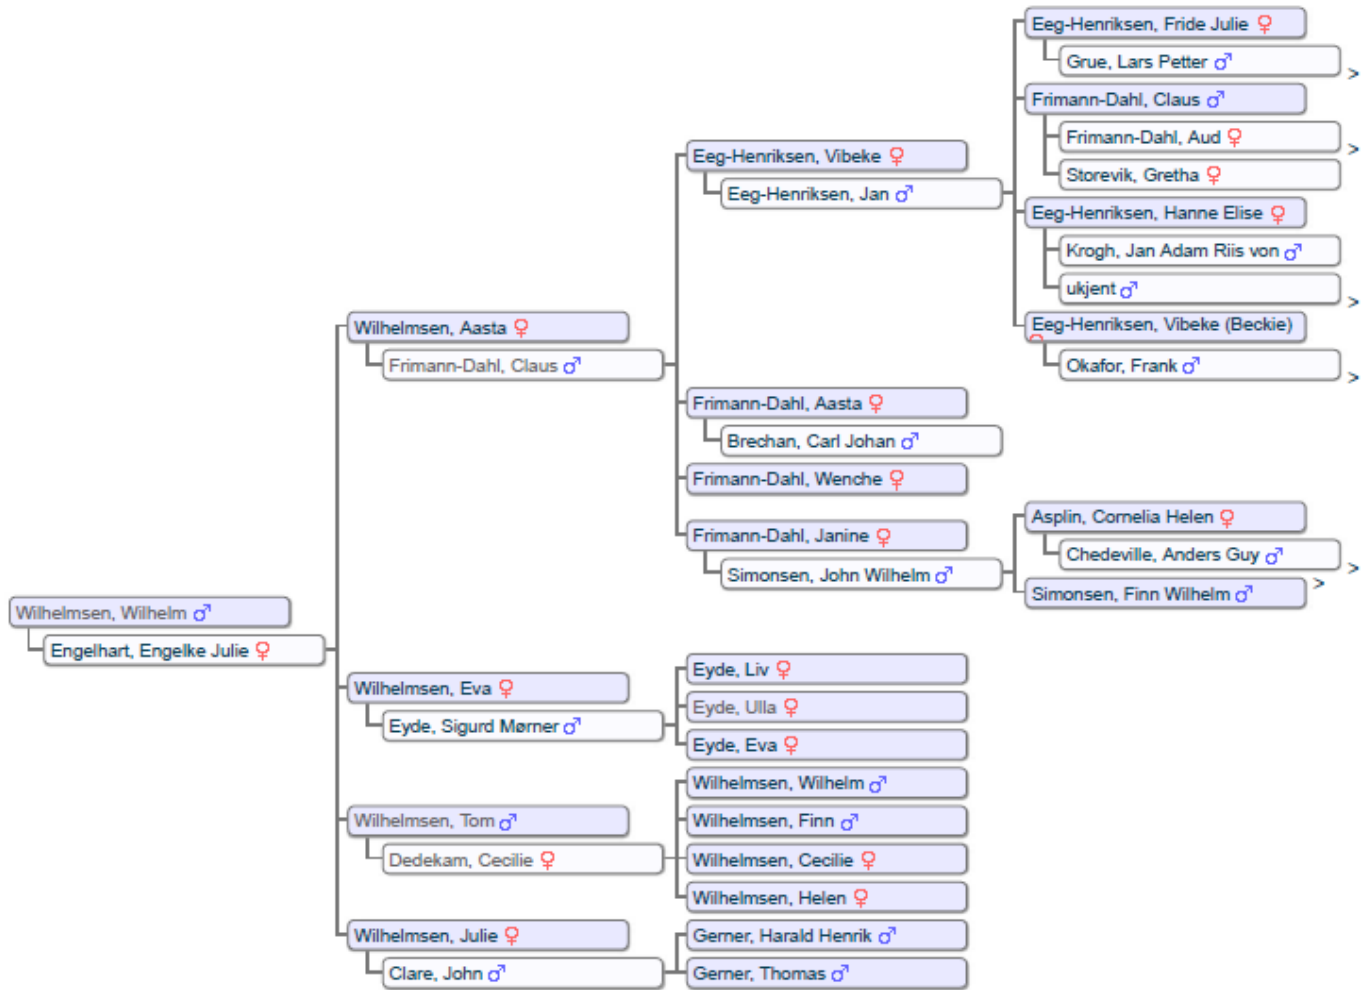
Eeg-Henriksen, Fride Julie ♀
Grue, Lars Petter ♂
>
Frimann-Dahl, Claus ♂
Frimann-Dahl, Aud ♀
>
Storevik, Gretha ♀
Eeg-Henriksen, Vibeke ♀
Eeg-Henriksen, Jan ♂
Eeg-Henriksen, Hanne Elise ♀
Krogh, Jan Adam Riis von ♂
ukjent ♂
>
Eeg-Henriksen, Vibeke (Beckie)
Okafor, Frank ♂
>
Wilhelmsen, Aasta ♀
Frimann-Dahl, Claus ♂
Frimann-Dahl, Aasta ♀
Brechan, Carl Johan ♂
Frimann-Dahl, Wenche ♀
Frimann-Dahl, Janine ♀
Simonsen, John Wilhelm ♂
Asplin, Cornelia Helen ♀
Chedeville, Anders Guy ♂
>
Simonsen, Finn Wilhelm ♂
>
Wilhelmsen, Wilhelm ♂
Engelhart, Engelke Julie ♀
Wilhelmsen, Eva ♀
Eyde, Sigurd Mørner ♂
Eyde, Liv ♀
Eyde, Ulla ♀
Eyde, Eva ♀
Wilhelmsen, Wilhelm ♂
Wilhelmsen, Tom ♂
Wilhelmsen, Finn ♂
Dedekam, Cecilie ♀
Wilhelmsen, Cecilie ♀
Wilhelmsen, Helen ♀
Wilhelmsen, Julie ♀
Gerner, Harald Henrik ♂
Clare, John ♂
Gerner, Thomas ♂